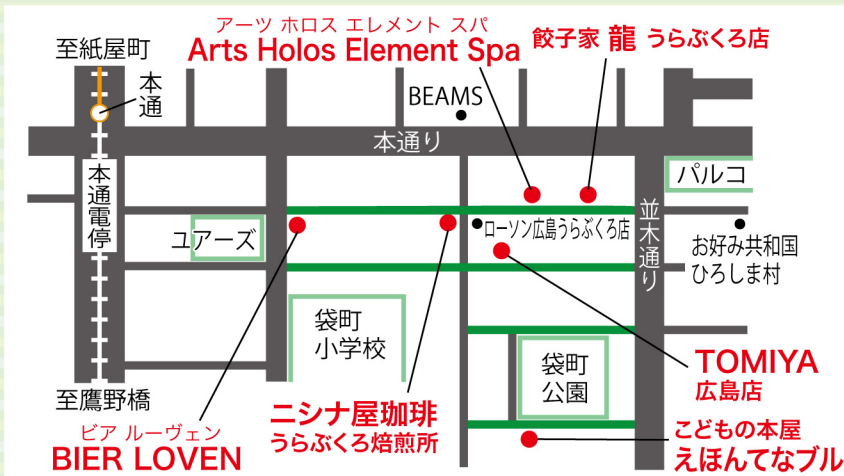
至紙屋町

本通

アーツ ホロス エレメント スパ
Arts Holos Element Spa

餃子家 龍 うらぶくろ店

BEAMS

本通り

パルコ

本通電停

ユアーズ

ローソン広島うらぶくろ店

並木通り

お好み共和国
ひろしま村

袋町
小学校

袋町
公園

TOMIYA
広島店

至鷹野橋

ビア ルーヴェン
BIER LOVEN

ニシナ屋珈琲
うらぶくろ焙煎所

こどもの本屋
えほんてなブル